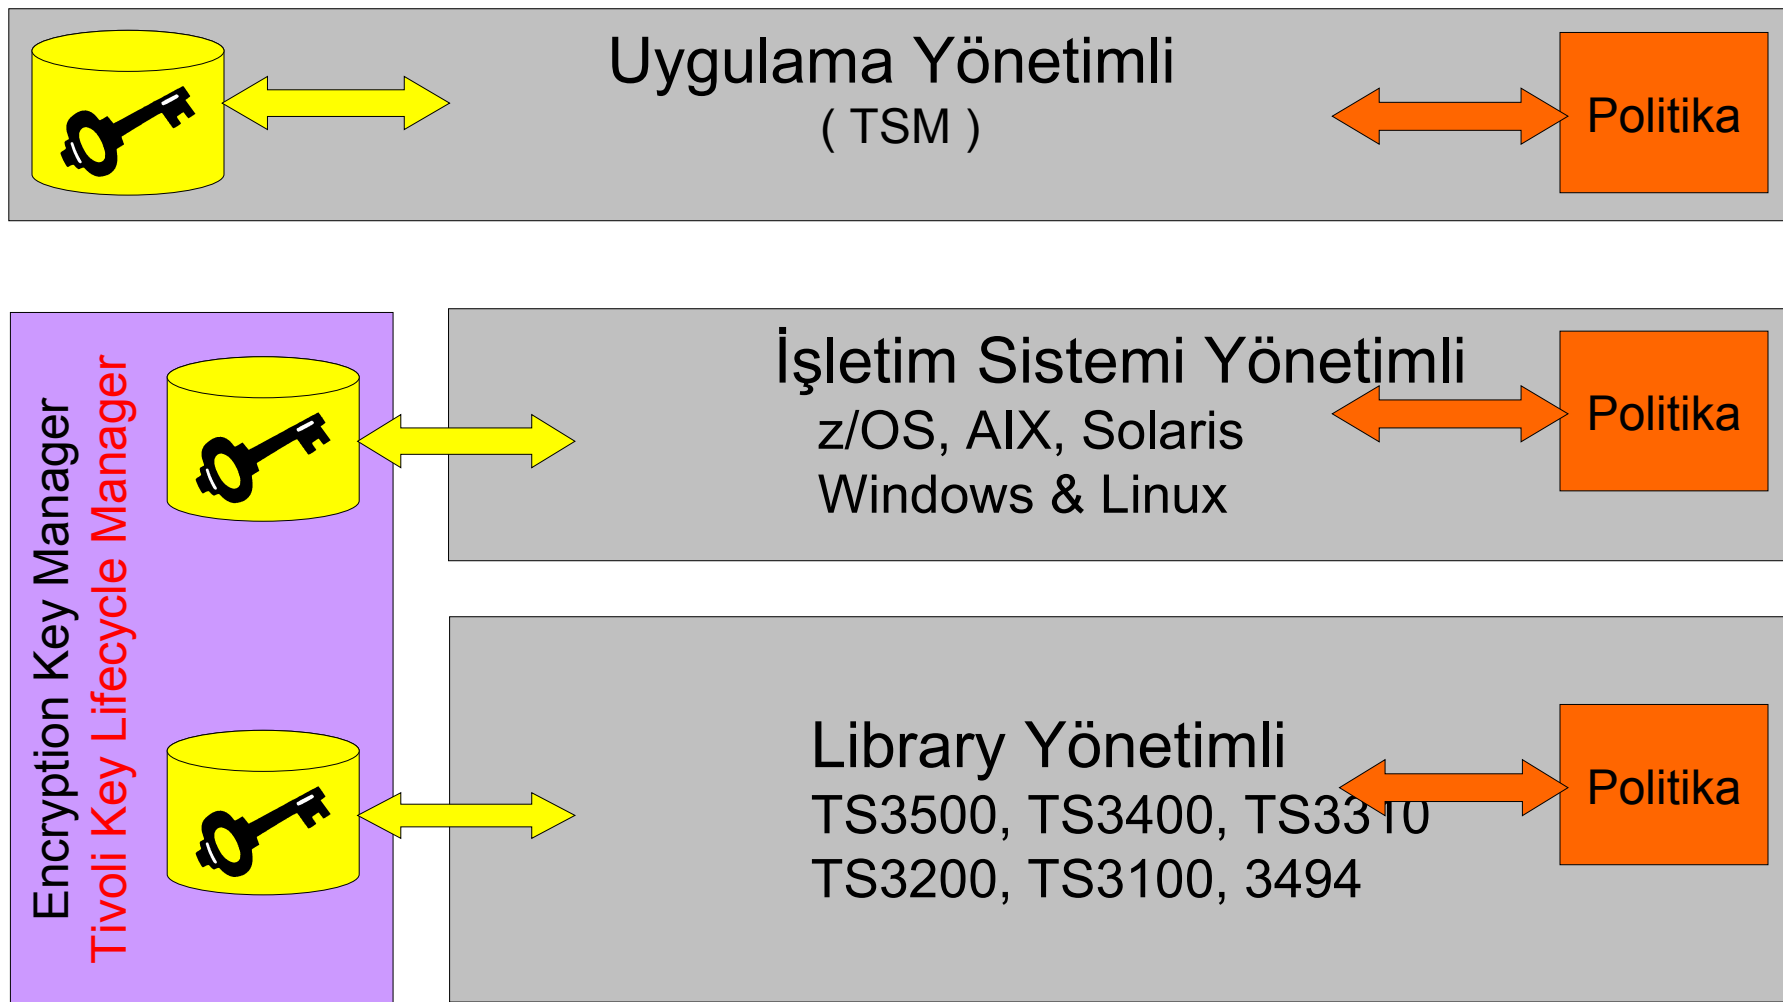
Uygulama Yönetimli
( TSM )

Politika

Encryption Key Manager
Tivoli Key Lifecycle Manager

İşletim Sistemi Yönetimli
z/OS, AIX, Solaris
Windows & Linux

Politika

Library Yönetimli
TS3500, TS3400, TS3310
TS3200, TS3100, 3494

Politika